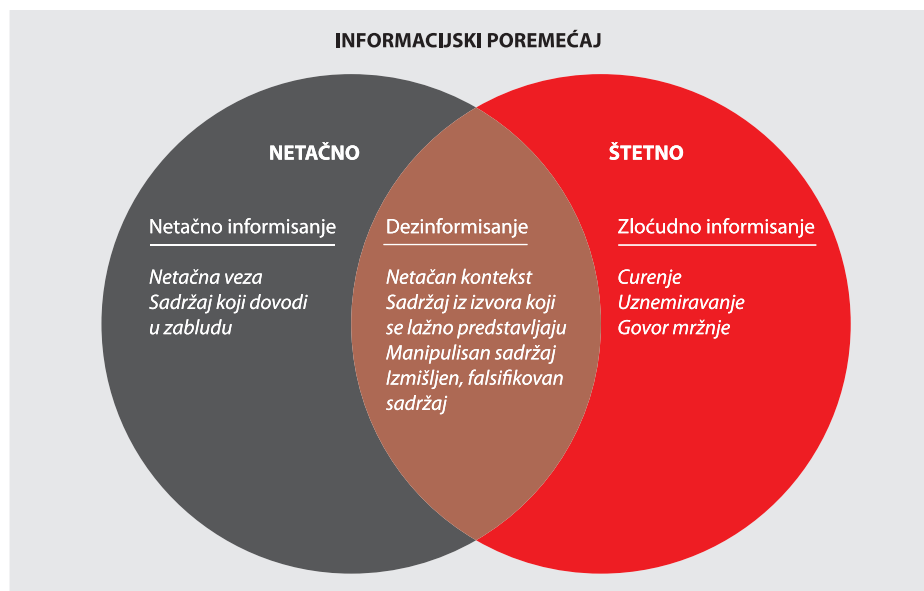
INFORMACIJSKI POREMEĆAJ

NETAČNO

ŠTETNO

Netačno informisanje

Netačna veza
Sadržaj koji dovodi u zabludu

Dezinformisanje

Netačan kontekst
Sadržaj iz izvora koji se lažno predstavljaju
Manipulisan sadržaj
Izmišljen, falsifikovan sadržaj

Zloćudno informisanje

Curenje
Uznemiravanje
Govor mržnje